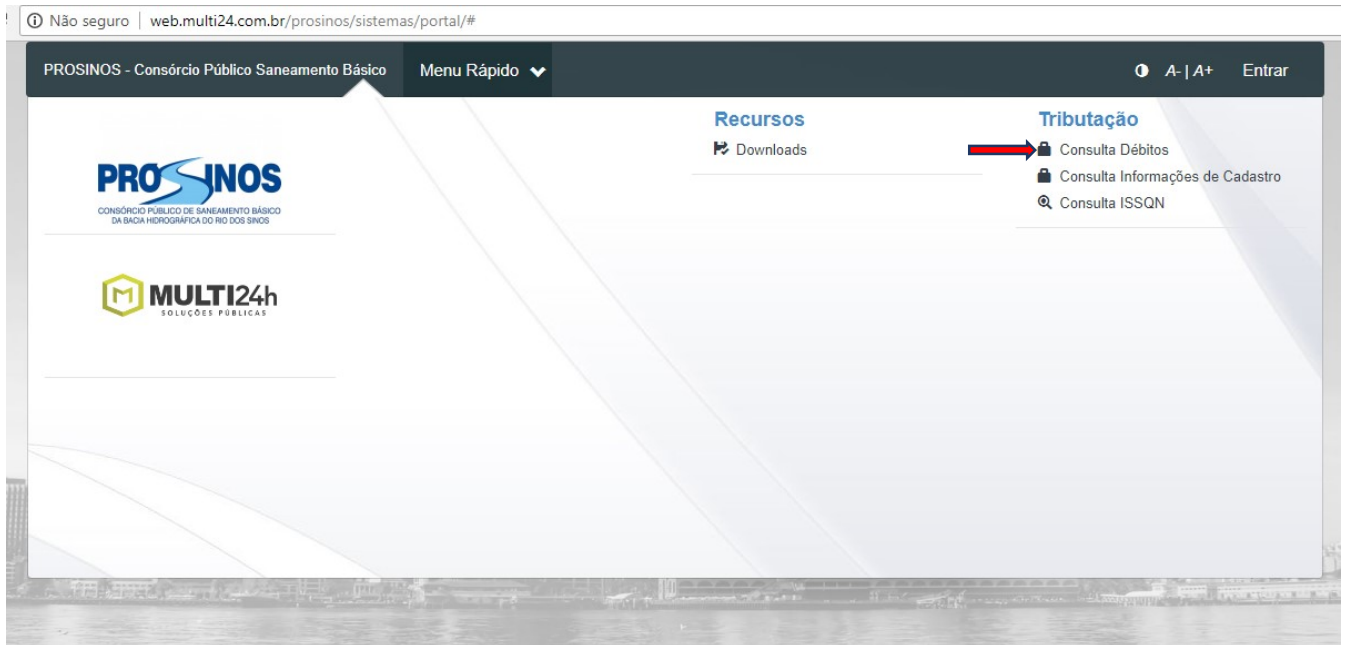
Não seguro | web.multi24.com.br/prosinos/sistemas/portal/#

PROSINOS - Consórcio Público Saneamento Básico

Menu Rápido

A- | A+

Entrar

PROSINOS
CONSÓRCIO PÚBLICO DE SANEAMENTO BÁSICO DA BACIA HIDROGRÁFICA DO RIO DOS SINOS

MULTI24h
SOLUÇÕES PÚBLICAS

Recursos

Downloads

Tributação

Consulta Débitos

Consulta Informações de Cadastro

Consulta ISSQN